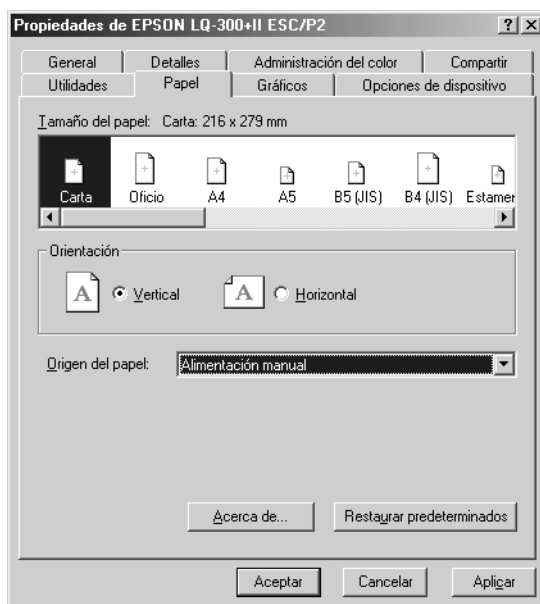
Propiedades de EPSON LQ-300+II ESC/P2

? X

General
Detalles
Administración del color
Compartir
Utilidades
Papel
Gráficos
Opciones de dispositivo

Tamaño del papel: Carta: 216 x 279 mm

Carta
Oficio
A4
A5
B5 (JIS)
B4 (JIS)
Estamer

Orientación

A
Vertical
A
Horizontal

Origen del papel:
Alimentación manual

Acerca de...
Restaurar predeterminados

Aceptar
Cancelar
Aplicar